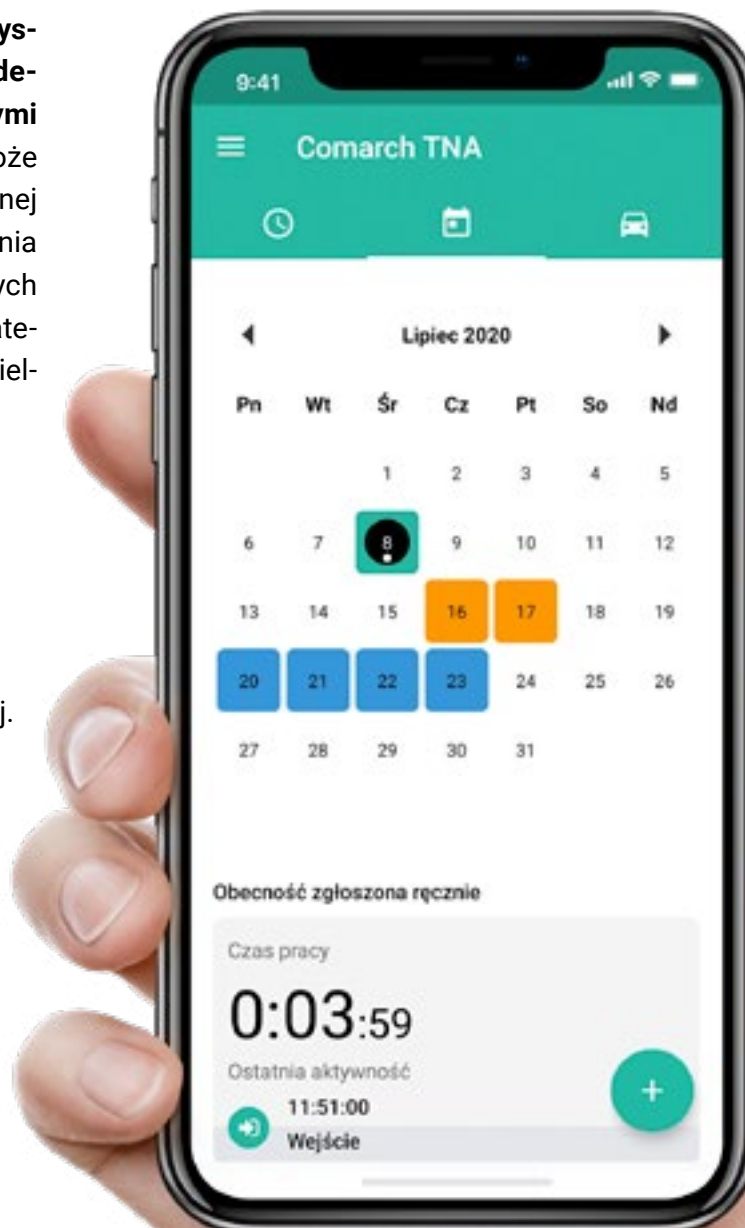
ys-
de-
ymi
oże
nej
nia
ych
nte-
iel-

j.

9:41

Comarch TNA

Lipiec 2020

| Pn | Wt | Śr | Cz | Pt | So | Nd |
|---|---|---|---|---|---|---|
| | | 1 | 2 | 3 | 4 | 5 |
| 6 | 7 | 8 | 9 | 10 | 11 | 12 |
| 13 | 14 | 15 | 16 | 17 | 18 | 19 |
| 20 | 21 | 22 | 23 | 24 | 25 | 26 |
| 27 | 28 | 29 | 30 | 31 | | |

Obecność zgłoszona ręcznie

Czas pracy

0:03:59

Ostatnia aktywność

11:51:00

Wejście

+